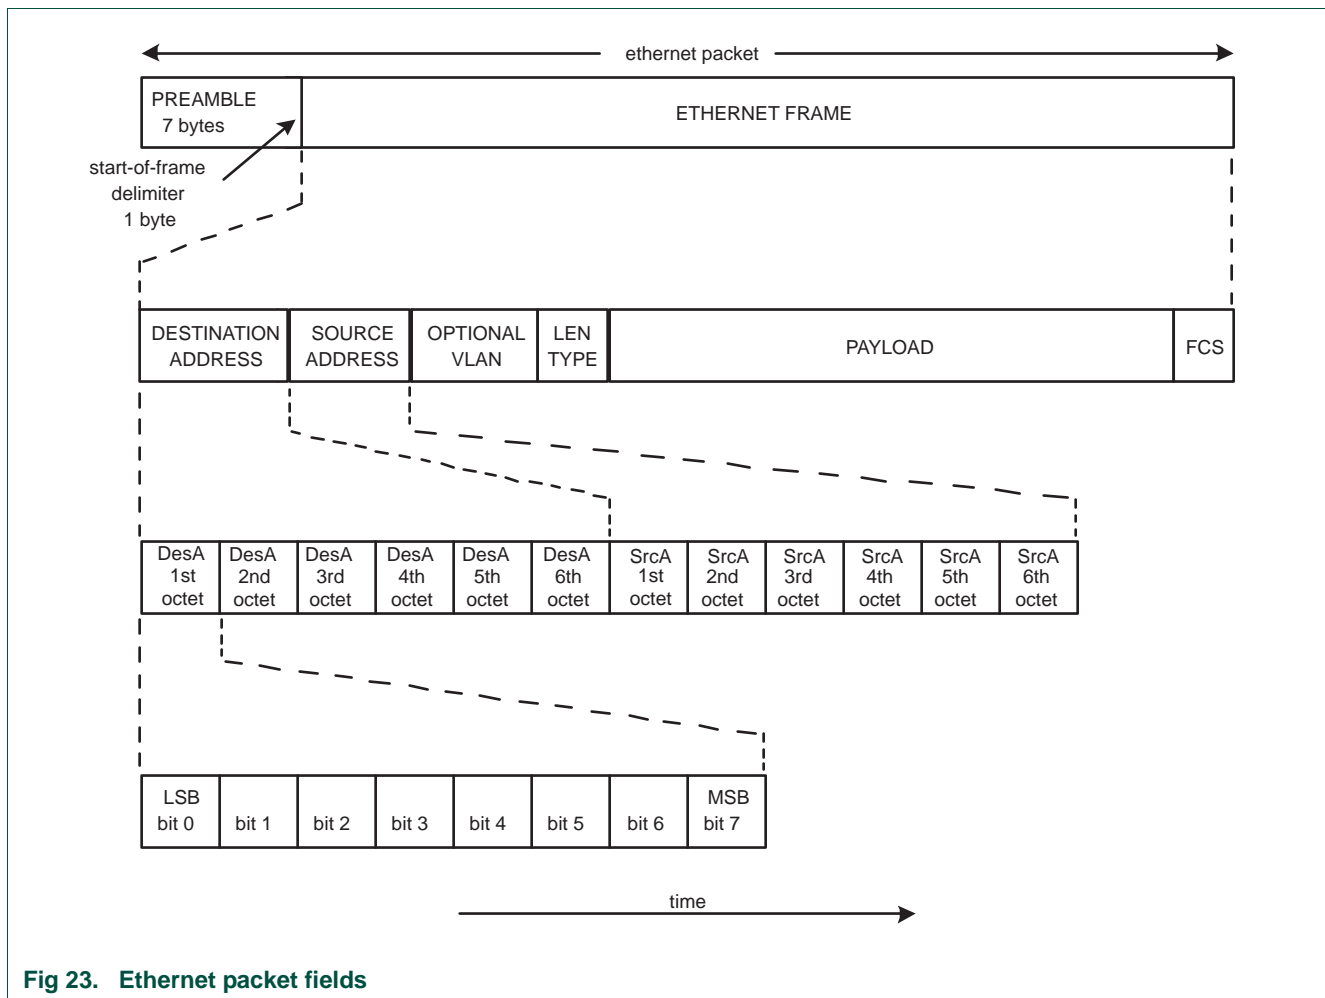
ethernet packet

PREAMBLE
7 bytes

ETHERNET FRAME

start-of-frame
delimiter
1 byte

| DESTINATION ADDRESS | SOURCE ADDRESS | OPTIONAL VLAN | LEN TYPE | PAYLOAD | FCS |
|---|---|---|---|---|---|

| DesA 1st octet | DesA 2nd octet | DesA 3rd octet | DesA 4th octet | DesA 5th octet | DesA 6th octet | SrcA 1st octet | SrcA 2nd octet | SrcA 3rd octet | SrcA 4th octet | SrcA 5th octet | SrcA 6th octet |
|---|---|---|---|---|---|---|---|---|---|---|---|

| LSB bit 0 | bit 1 | bit 2 | bit 3 | bit 4 | bit 5 | bit 6 | MSB bit 7 |
|---|---|---|---|---|---|---|---|

time

Fig 23. Ethernet packet fields